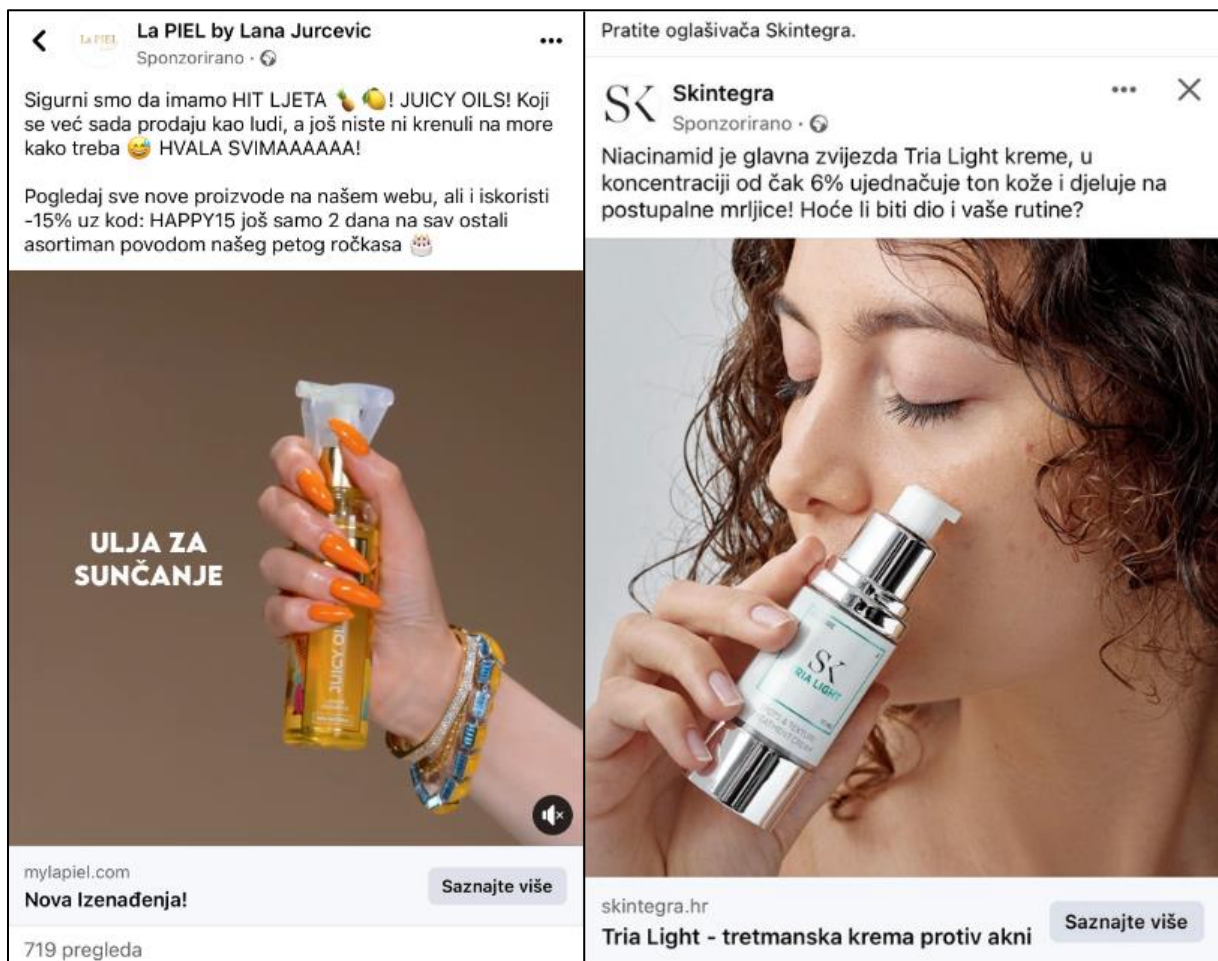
La PIEL by Lana Jurcevic
Sponzorirano ·

Sigurni smo da imamo HIT LJETA 🍍🍋! JUICY OILS! Koji se već sada prodaju kao ludi, a još niste ni krenuli na more kako treba 😅 HVALA SVIMAAAAAA!

Pogledaj sve nove proizvode na našem webu, ali i iskoristi -15% uz kod: HAPPY15 još samo 2 dana na sav ostali asortiman povodom našeg petog ročkasa 🎂

ULJA ZA SUNČANJE

JUICY OIL

mylapiel.com
Nova Izenađenja!
Saznajte više

719 pregleda

Pratite oglašivača Skintegra.

Skintegra
Sponzorirano ·

Niacinamid je glavna zvijezda Tria Light kreme, u koncentraciji od čak 6% ujednačuje ton kože i djeluje na postupalne mrljice! Hoće li biti dio i vaše rutine?

SK
TRIA LIGHT

skintegra.hr
Tria Light - tretmanska krema protiv akni
Saznajte više